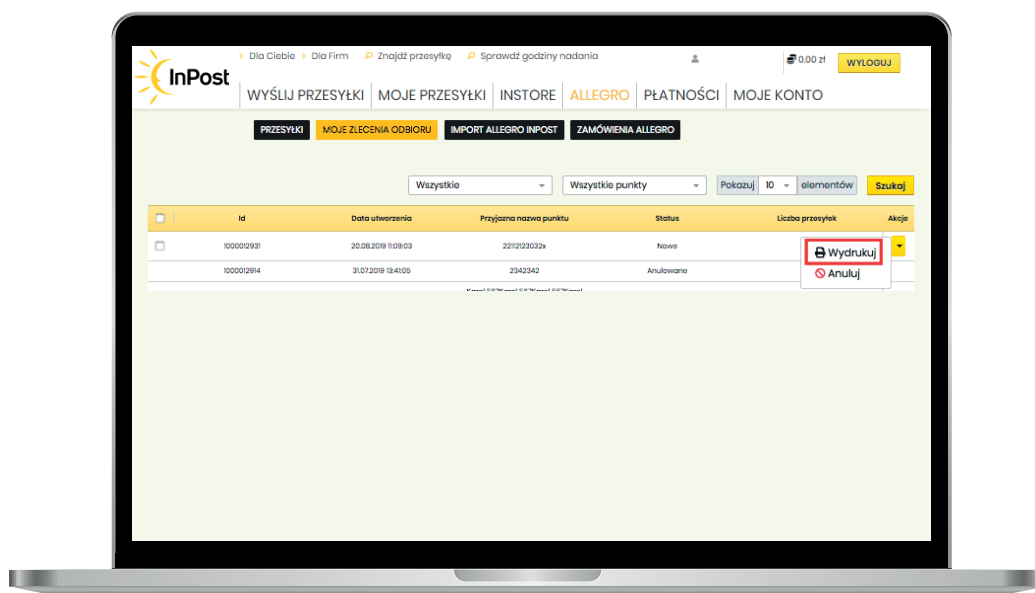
InPost

Dla Ciebie Dla Firm Znajdź przesyłkę Sprawdź godziny nadania

0.00 zł WYLOGUJ

WYŚLIJ PRZESYŁKI MOJE PRZESYŁKI INSTORE ALLEGRO PŁATNOŚCI MOJE KONTO

PRZESYŁKI MOJE ZLECENIA ODBIORU IMPORT ALLEGRO INPOST ZAMÓWIENIA ALLEGRO

Wszystkie Wszystkie punkty Pokazuj 10 elementów Szukaj

| | Id | Data utworzenia | Przyjazna nazwa punktu | Status | Liczba przesyłek | Akcje |
|---|---|---|---|---|---|---|
| | 1000012931 | 20.08.2019 11:09:03 | 22112123032x | Nowe | | |
| | 1000012914 | 31.07.2019 13:41:05 | 2342342 | Anulowane | | |

Wydrukuj
Anuluj

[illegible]